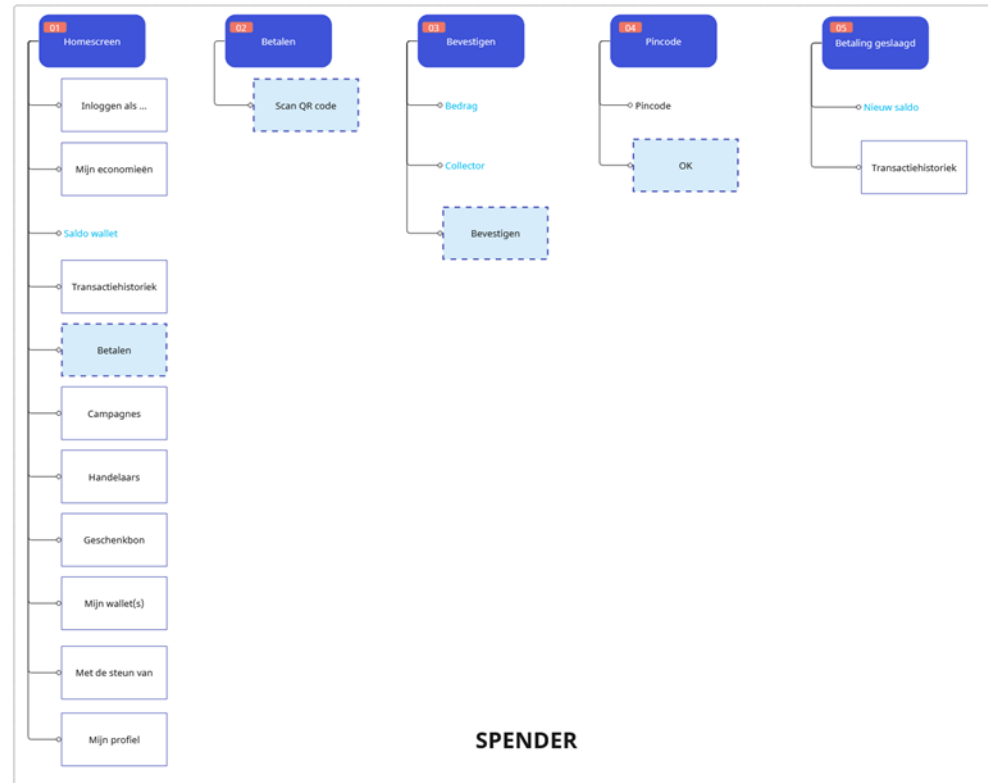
01
Homescreen

Inloggen als ...

Mijn economieën

Saldo wallet

Transactiehistoriek

Betalen

Campagnes

Handelaars

Geschenkbon

Mijn wallet(s)

Met de steun van

Mijn profiel

02
Betalen

Scan QR code

03
Bevestigen

Bedrag

Collector

Bevestigen

04
Pincode

Pincode

OK

05
Betaling geslaagd

Nieuw saldo

Transactiehistoriek

SPENDER